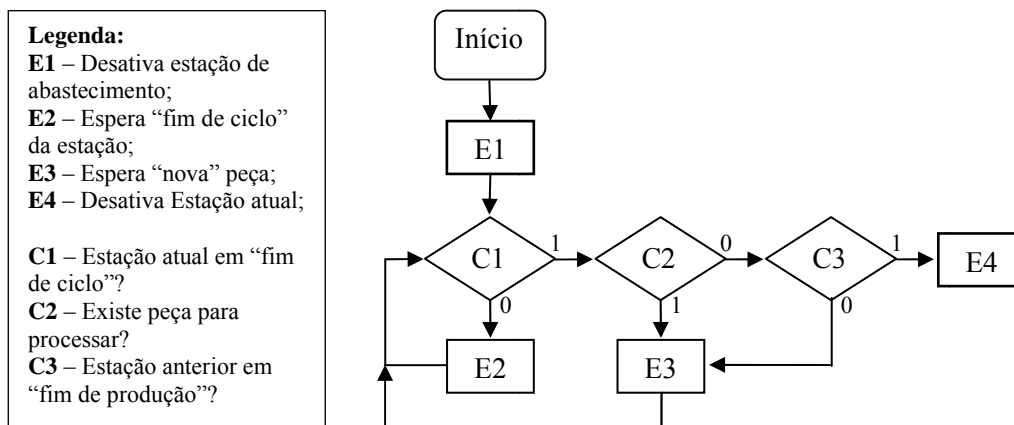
**Legenda:**
**E1** – Desativa estação de abastecimento;
**E2** – Espera "fim de ciclo" da estação;
**E3** – Espera "nova" peça;
**E4** – Desativa Estação atual;

**C1** – Estação atual em "fim de ciclo"?
**C2** – Existe peça para processar?
**C3** – Estação anterior em "fim de produção"?

Início

E1

C1

1

0

C2

0

1

C3

1

0

E4

E2

E3